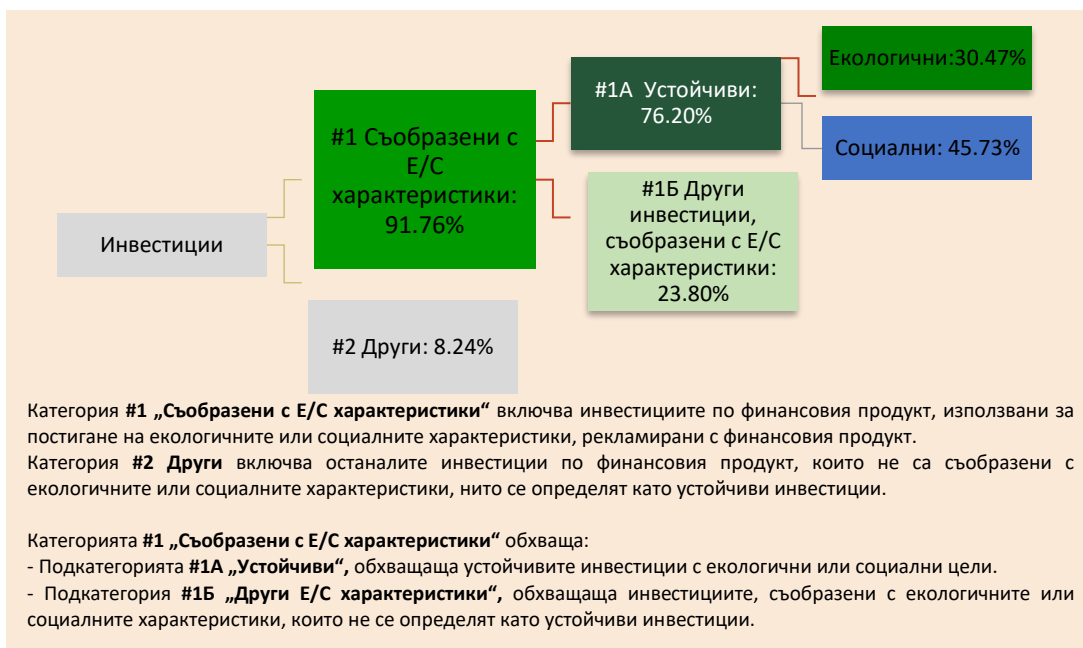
Инвестиции

#1 Съобразени с Е/С характеристики: 91.76%

#2 Други: 8.24%

#1А Устойчиви: 76.20%

#1Б Други инвестиции, съобразени с Е/С характеристики: 23.80%

Екологични:30.47%

Социални: 45.73%

Категория **#1 „Съобразени с Е/С характеристики“** включва инвестициите по финансовия продукт, използвани за постигане на екологичните или социалните характеристики, рекламирани с финансовия продукт.
Категория **#2 Други** включва останалите инвестиции по финансовия продукт, които не са съобразени с екологичните или социалните характеристики, нито се определят като устойчиви инвестиции.

Категорията **#1 „Съобразени с Е/С характеристики“** обхваща:
- Подкатегорията **#1А „Устойчиви“,** обхващаща устойчивите инвестиции с екологични или социални цели.
- Подкатегория **#1Б „Други Е/С характеристики“,** обхващаща инвестициите, съобразени с екологичните или социалните характеристики, които не се определят като устойчиви инвестиции.